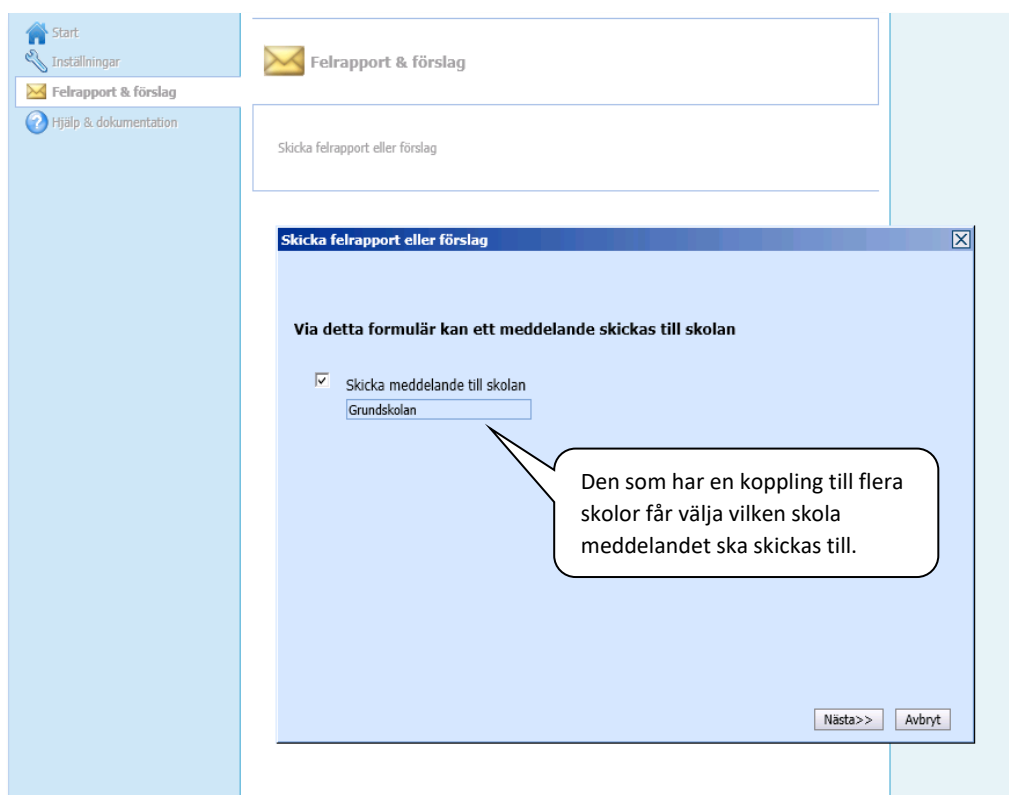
Start
Inställningar
Felrapport & förslag
Hjälp & dokumentation

Felrapport & förslag

Skicka felrapport eller förslag

Skicka felrapport eller förslag

Via detta formulär kan ett meddelande skickas till skolan

☑ Skicka meddelande till skolan
Grundskolan

Den som har en koppling till flera skolor får välja vilken skola meddelandet ska skickas till.

Nästa>> Avbryt